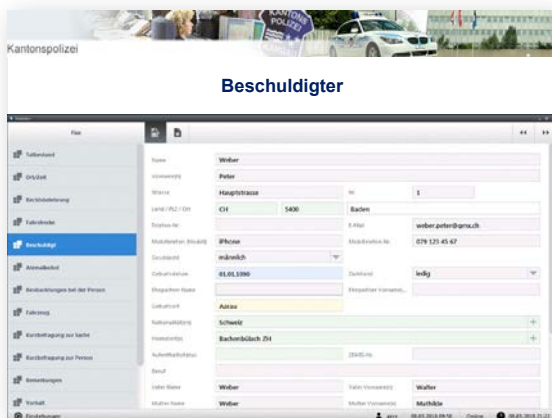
KANTONS POLIZEI

Kantonspolizei

Beschuldigter

Fall

Tatbestand

Ort/Zeit

Beschädigung

Fahrzeuge

Beschuldigt

Anmeldestelle

Beobachtungen bei der Person

Fahrzeug

Kurzbefragung zur Sache

Kurzbefragung zur Person

Bemerkungen

Vorhalt

Einstellungen

Name: Weber

Vorname(n): Peter

Strasse: Hauptstrasse

Nr: 1

Land / PLZ / Ort: CH 5400 Baden

Telefon-Nr:

E-Mail: weber.peter@gmx.ch

Mobiltelefon (Modell): iPhone

Mobiltelefon-Nr: 079 123 45 67

Geschlecht: männlich

Geburtsdatum: 01.01.1990

Zivilstand: ledig

Ehepartner Name:

Ehepartner Vorname:

Geburtsort: Aarau

Nationalität(en): Schweiz

Heimatort(e): Bachenbülach ZH

Aufenthaltsstatus:

ZEMIS-Nr:

Beruf:

Vater Name: Weber

Vater Vorname(n): Walter

Mutter Name: Weber

Mutter Vorname(n): Mathilde

Online